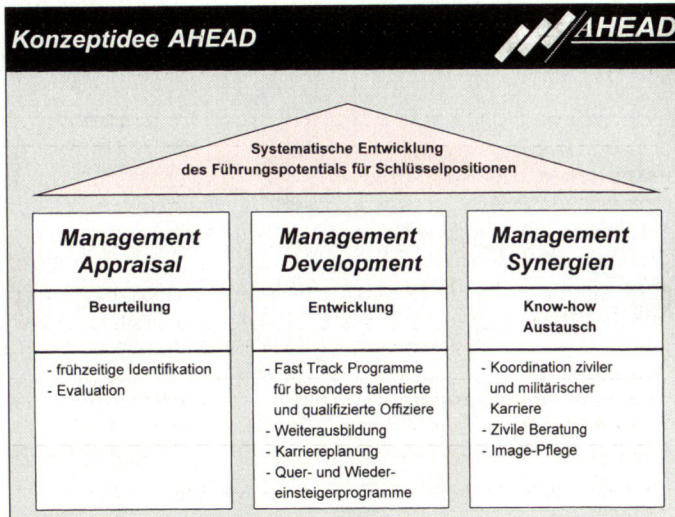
Konzeptidee AHEAD

AHEAD

Systematische Entwicklung des Führungspotentials für Schlüsselpositionen

Management Appraisal

Beurteilung

- frühzeitige Identifikation
- Evaluation

Management Development

Entwicklung

- Fast Track Programme für besonders talentierte und qualifizierte Offiziere
- Weiterausbildung
- Karriereplanung
- Quer- und Wiedereinsteigerprogramme

Management Synergien

Know-how Austausch

- Koordination ziviler und militärischer Karriere
- Zivile Beratung
- Image-Pflege